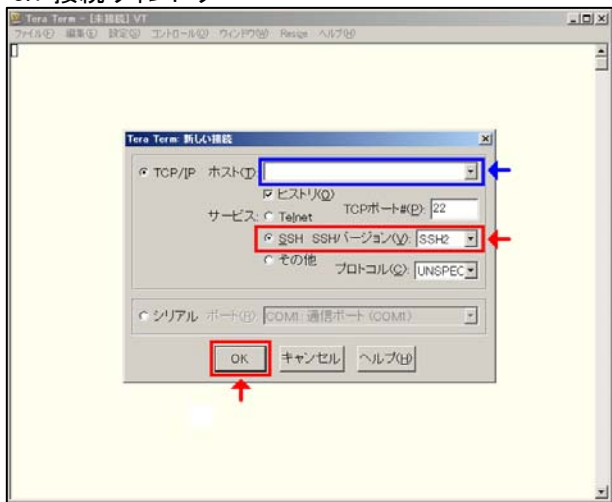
Tera Term - [未接続] VT
ファイル(F) 編集(E) 設定(S) コントロール(O) ウィンドウ(W) Resize ヘルプ(H)

Tera Term: 新しい接続

TCP/IP ホスト(T):
ヒストリ(O)
サービス: Telnet
TCPポート#(P): 22
SSH SSHバージョン(V): SSH2
その他
プロトコル(C): UNSPEC

シリアル ポート(R): COM1: 通信ポート (COM1)

OK キャンセル ヘルプ(H)